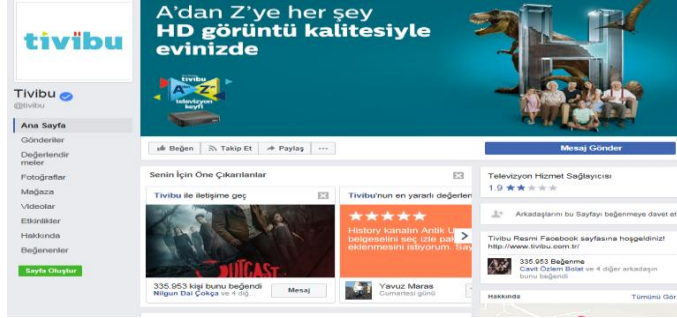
tivibu

Tivibu
@tivibu

Ana Sayfa
Gönderiler
Değerlendirmeler
Fotoğraflar
Mağaza
Videolar
Etkinlikler
Hakkında
Beğenenler

Sayfa Oluştur

A'dan Z'ye her şey
HD görüntü kalitesiyle
evinizde

tivibu
A Z
televizyon keyfi

Beğen
Takip Et
Paylaş
...
Mesaj Gönder

Senin İçin Öne Çıkanlar

Tivibu ile iletişime geç

OUTCAST

335.953 kişi bunu beğendi
Nilgün Dal Çokça ve 4 diğ...
Mesaj

Tivibu'nun en yararlı değerlen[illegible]

★★★★★
History kanalın Antik U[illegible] belgeselini seç izle pal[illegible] eklemeni isteyorum. Tiv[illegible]

Yavuz Maras
Cumartesi günü

Televizyon Hizmet Sağlayıcısı
1.9 ★★★★★

Arkadaşlarını bu Sayfayı beğenmeye davet et

Tivibu Resmi Facebook sayfasına hoşgeldiniz!
http://www.tivibu.com.tr/

335.953 Beğenme
Cavit Özlem Bolat ve 4 diğer arkadaşın bunu beğendi

Hakkında
Tümünü Gör